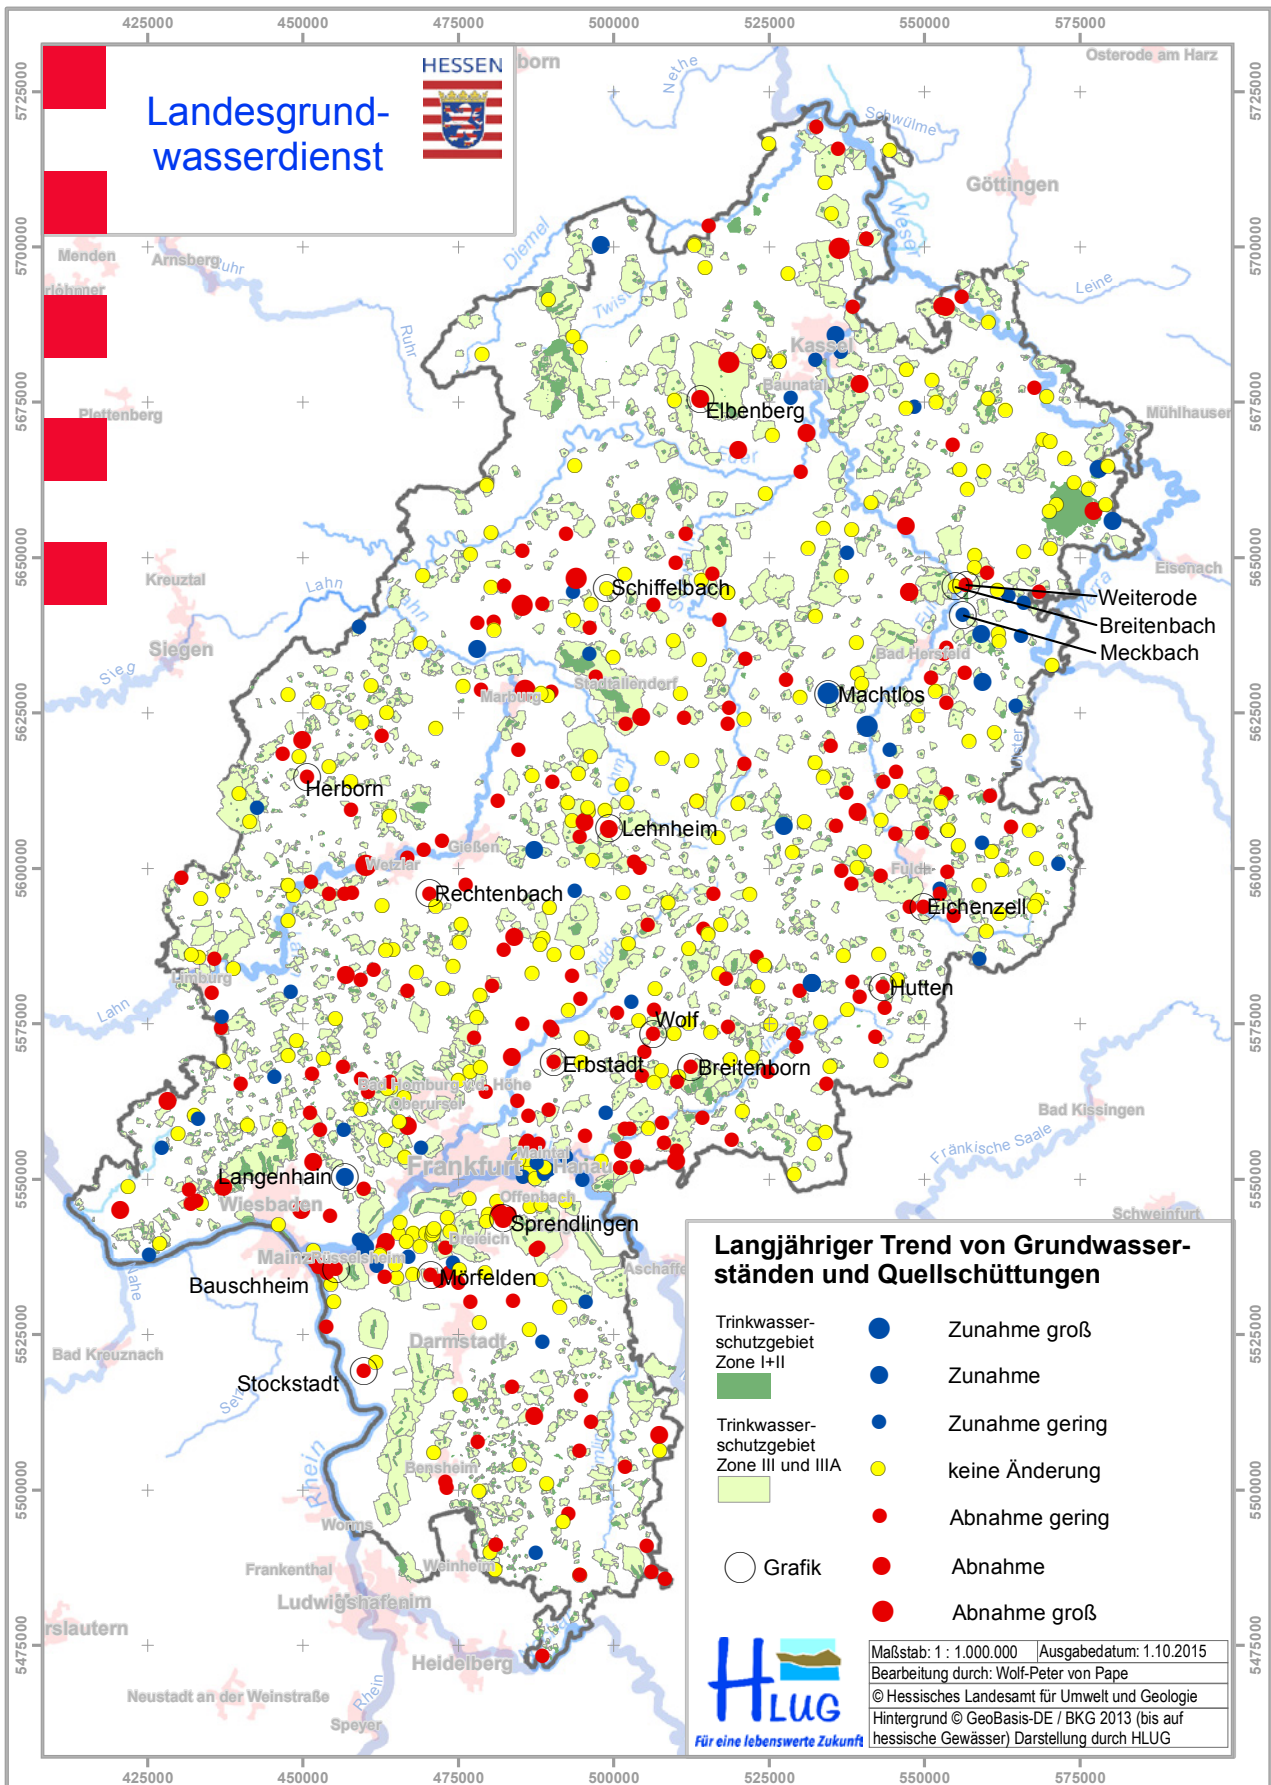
425000 450000 475000 500000 525000 550000 575000

5725000 5700000 5675000 5650000 5625000 5600000 5575000 5550000 5525000 5500000 5475000

Landesgrund-wasserdienst

HESSEN

Paderborn
Osterode am Harz
Nethe
Schwülme
Göttingen
Weser
Diemel
Menden
Arnsberg
Ruhr
Twiste
Leine
Lüdenscheid
Ruhr
Kassel
Baunatal
Elbenberg
Mühlhausen
Plettenberg
Eisenach
Werra
Schiffelbach
Weiterode
Breitenbach
Meckbach
Kreuztal
Lahn
Siegen
Sieg
Bad Hersfeld
Stadtallendorf
Marburg
Machtlos
Herborn
Lehnheim
Gießen
Wetzlar
Fulda
Rechtenbach
Eichenzell
Limburg
Hutten
Lahn
Wolf
Erbstadt
Breitenborn
Bad Homburg v.d. Höhe
Oberursel
Bad Kissingen
Fränkische Saale
Frankfurt
Maintal
Hanau
Langenhain
Wiesbaden
Offenbach
Sprendlingen
Schweinfurt
Mainz
Rüsselsheim
Dreieich
Aschaffenburg
Bauschheim
Mörfelden
Nahe
Darmstadt
Bad Kreuznach
Stockstadt
Rhein
Bensheim
Worms
Frankenthal
Weinheim
Ludwigshafen
Kaiserslautern
Heidelberg
Neustadt an der Weinstraße
Rhein
Speyer

Langjähriger Trend von Grundwasserständen und Quellschüttungen

Trinkwasser-schutzgebiet Zone I+II

Trinkwasser-schutzgebiet Zone III und IIIA

Grafik

Zunahme groß
Zunahme
Zunahme gering
keine Änderung
Abnahme gering
Abnahme
Abnahme groß

HLUG
Für eine lebenswerte Zukunft

| Maßstab: 1 : 1.000.000 | Ausgabedatum: 1.10.2015 |
|---|---|
| Bearbeitung durch: Wolf-Peter von Pape | |
| © Hessisches Landesamt für Umwelt und Geologie | |
| Hintergrund © GeoBasis-DE / BKG 2013 (bis auf hessische Gewässer) Darstellung durch HLUG | |